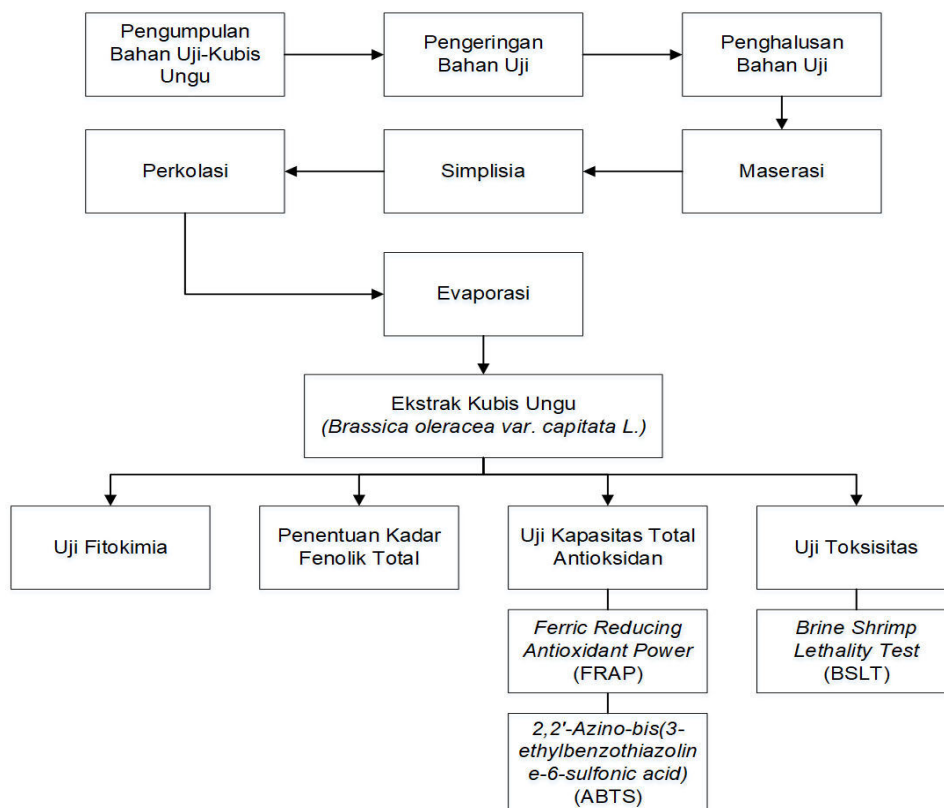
Pengumpulan Bahan Uji-Kubis Ungu

Pengeringan Bahan Uji

Penghalusan Bahan Uji

Maserasi

Simplisia

Perkolasi

Evaporasi

Ekstrak Kubis Ungu
(Brassica oleracea var. capitata L.)

Uji Fitokimia

Penentuan Kadar Fenolik Total

Uji Kapasitas Total Antioksidan

Ferric Reducing Antioxidant Power (FRAP)

2,2'-Azino-bis(3-ethylbenzothiazoline-6-sulfonic acid) (ABTS)

Uji Toksisitas

Brine Shrimp Lethality Test (BSLT)